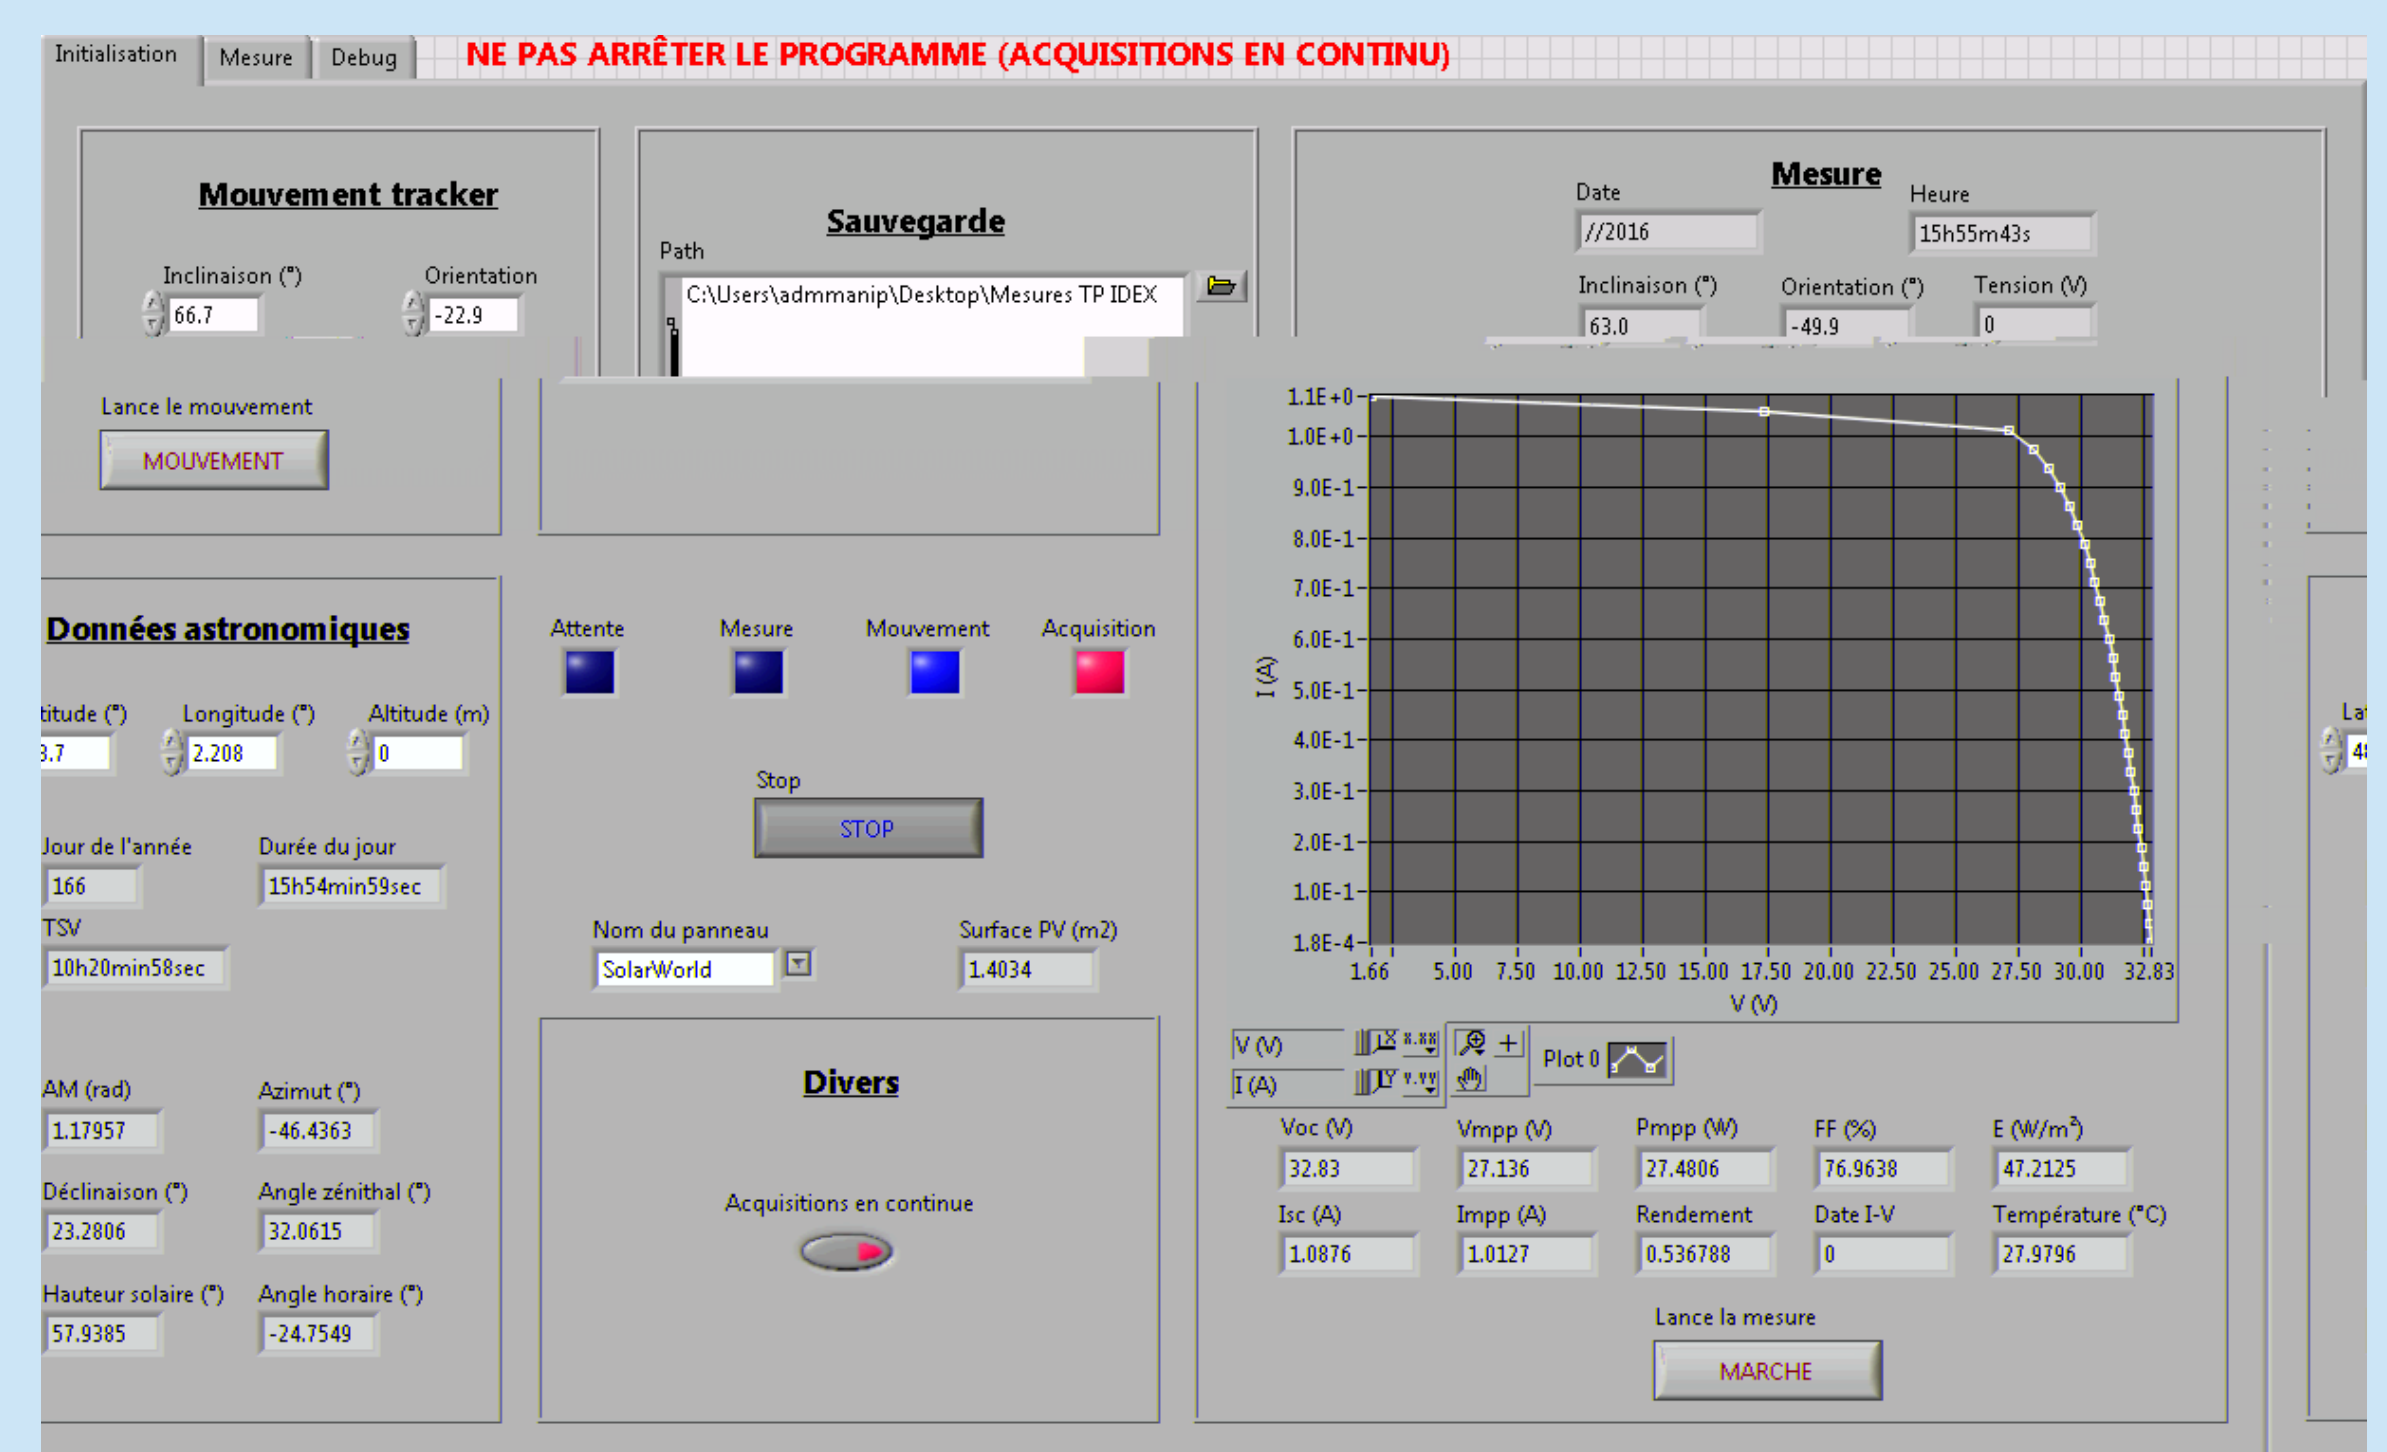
Initialisation Mesure Debug NE PAS ARRÊTER LE PROGRAMME (ACQUISITIONS EN CONTINU)

Mouvement tracker

Inclinaison (°) 66.7
Orientation -22.9

Sauvegarde

Path
C:\Users\admmanip\Desktop\Mesures TP IDEX

Mesure

Date //2016
Heure 15h55m43s
Inclinaison (°) 63.0
Orientation (°) -49.9
Tension (V) 0

Lance le mouvement
MOUVEMENT

Données astronomiques

titude (°) 3.7
Longitude (°) 2.208
Altitude (m) 0

Jour de l'année 166
Durée du jour 15h54min59sec
TSV 10h20min58sec

AM (rad) 1.17957
Azimut (°) -46.4363
Déclinaison (°) 23.2806
Angle zénithal (°) 32.0615
Hauteur solaire (°) 57.9385
Angle horaire (°) -24.7549

Attente Mesure Mouvement Acquisition

Stop
STOP

Nom du panneau SolarWorld
Surface PV (m2) 1.4034

Divers

Acquisitions en continue

I (A)
1.1E+0 1.0E+0 9.0E-1 8.0E-1 7.0E-1 6.0E-1 5.0E-1 4.0E-1 3.0E-1 2.0E-1 1.0E-1 1.8E-4
1.66 5.00 7.50 10.00 12.50 15.00 17.50 20.00 22.50 25.00 27.50 30.00 32.83
V (V)

V (V)
I (A)
Plot 0

Voc (V) 32.83
Vmpp (V) 27.136
Pmpp (W) 27.4806
FF (%) 76.9638
E (W/m²) 47.2125
Isc (A) 1.0876
Impp (A) 1.0127
Rendement 0.536788
Date I-V 0
Température (°C) 27.9796

Lance la mesure
MARCHE

La
4